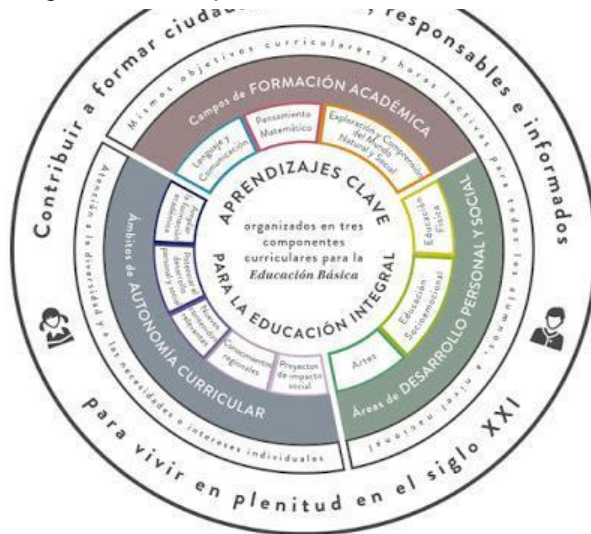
Contribuir a formar ciuda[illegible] responsables e informados

Mismos objetivos curriculares y horas lectivas para todos los alumnos a nivel nacional

Campos de FORMACIÓN ACADÉMICA

Lenguaje y Comunicación

Pensamiento Matemático

Exploración y Comprensión del Mundo Natural y Social

APRENDIZAJES CLAVE

organizados en tres componentes curriculares para la Educación Básica

PARA LA EDUCACIÓN INTEGRAL

Educación Física

Educación Socioemocional

Artes

Áreas de DESARROLLO PERSONAL Y SOCIAL

Ámbitos de AUTONOMÍA CURRICULAR

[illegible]

Potenciar el desarrollo personal y social

Nuevos contenidos relevantes

Conocimientos regionales

Proyectos de impacto social

Atención a la diversidad y a las necesidades e intereses individuales

para vivir en plenitud en el siglo XXI